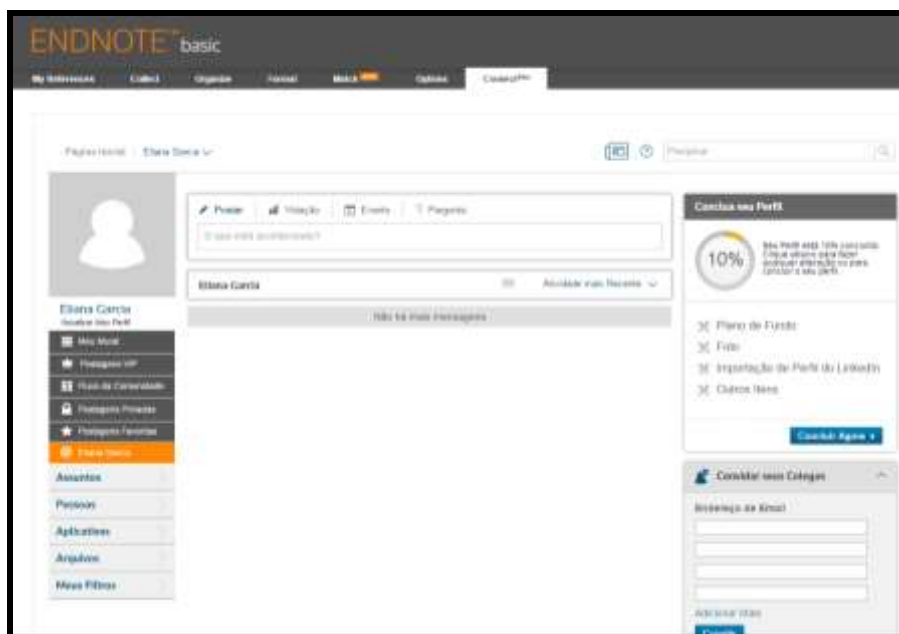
ENDNOTE basic

My References Collect Organize Format Match Options Connect

Página Inicial | Eliana Garcia

Pesquisar

Postar | Votação | Evento | Pergunta

O que está acontecendo?

Eliana Garcia

Atividade mais Recente

Não há mais mensagens

Eliana Garcia
Visualizar Meu Perfil

Meu Mural
Postagens VIP
Fluxo da Comunidade
Postagens Privadas
Postagens Favoritas
Eliana Garcia

Assuntos
Pessoas
Aplicativos
Arquivos
Meus Filtros

Conclua seu Perfil

10%

Seu Perfil está 10% concluído. Clique abaixo para fazer avançar atenção os para concluir o seu perfil.

Plano de Fundo
Foto
Importação de Perfil do LinkedIn
Outros Itens

Concluir Agora

Convidar seus Colegas

Endereço de Email

Adicionar mais

Convidar